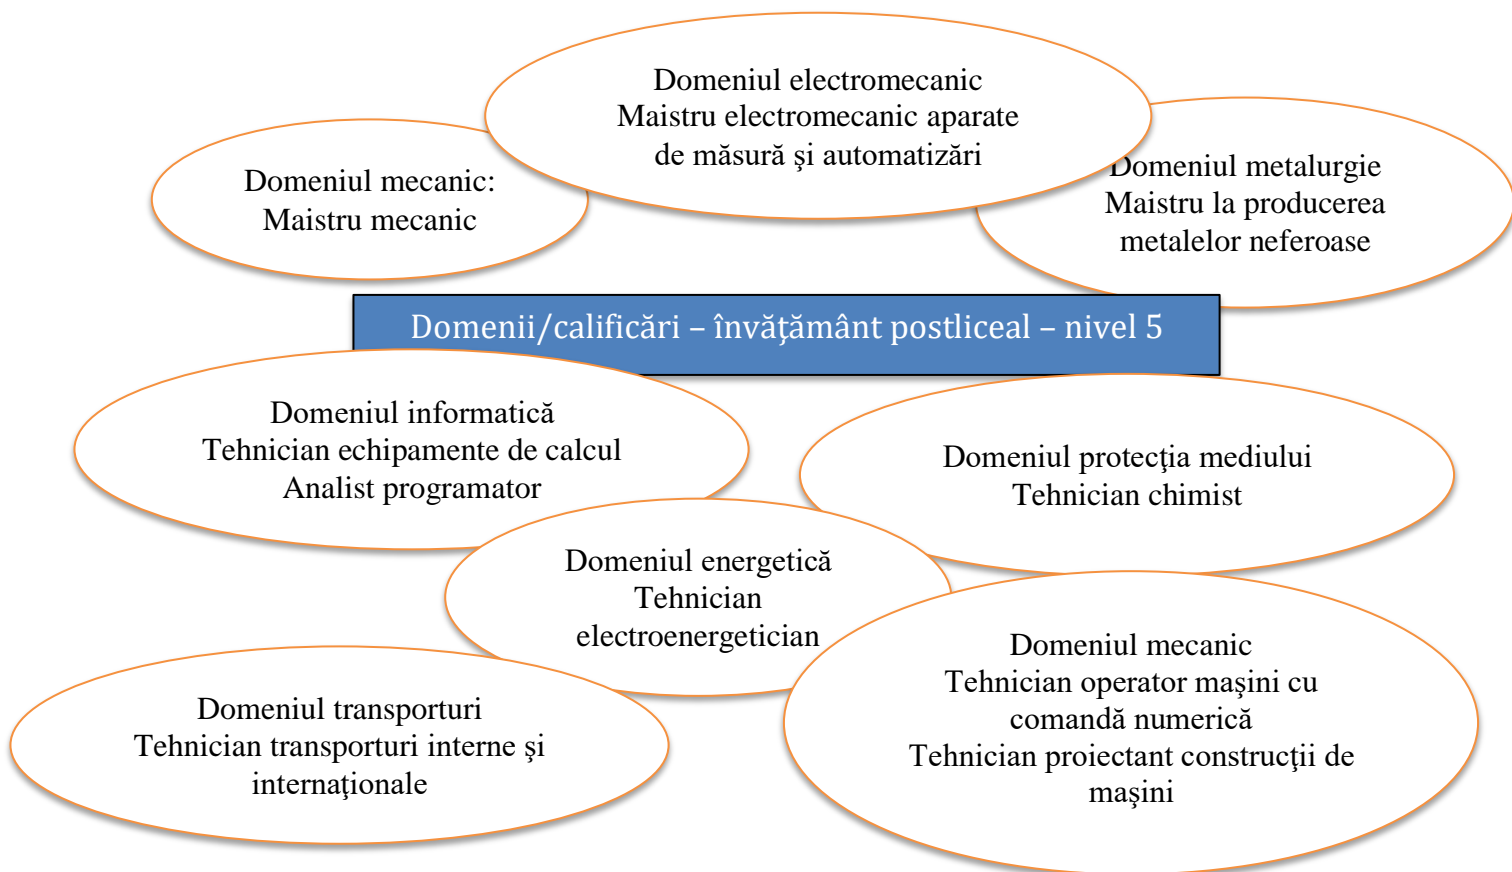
Domeniul electromecanic
Maistru electromecanic aparate de măsură şi automatizări

Domeniul mecanic:
Maistru mecanic

Domeniul metalurgie
Maistru la producerea metalelor neferoase

Domenii/calificări – învăţământ postliceal – nivel 5

Domeniul informatică
Tehnician echipamente de calcul
Analist programator

Domeniul protecţia mediului
Tehnician chimist

Domeniul energetică
Tehnician electroenergetician

Domeniul transporturi
Tehnician transporturi interne şi internaţionale

Domeniul mecanic
Tehnician operator maşini cu comandă numerică
Tehnician proiectant construcţii de maşini